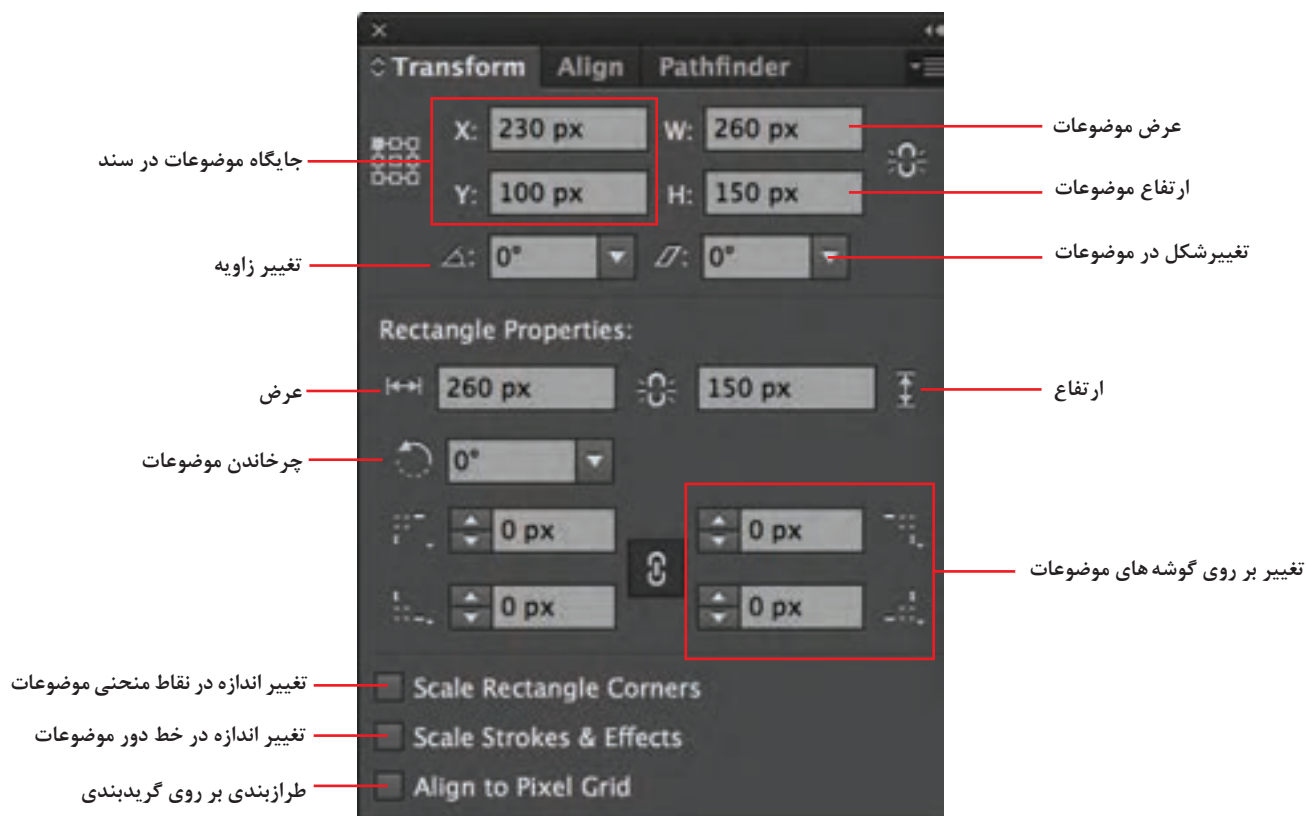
Transform Align Pathfinder

جایگاه موضوعات در سند

X: 230 px
Y: 100 px

W: 260 px
H: 150 px

عرض موضوعات

ارتفاع موضوعات

تغییر زاویه

0°

0°

تغییرشکل در موضوعات

Rectangle Properties:

عرض

260 px

150 px

ارتفاع

چرخاندن موضوعات

0°

0 px

0 px

0 px

0 px

تغییر بر روی گوشه های موضوعات

تغییر اندازه در نقاط منحنی موضوعات

Scale Rectangle Corners

تغییر اندازه در خط دور موضوعات

Scale Strokes & Effects

طرازبندی بر روی گریدبندی

Align to Pixel Grid